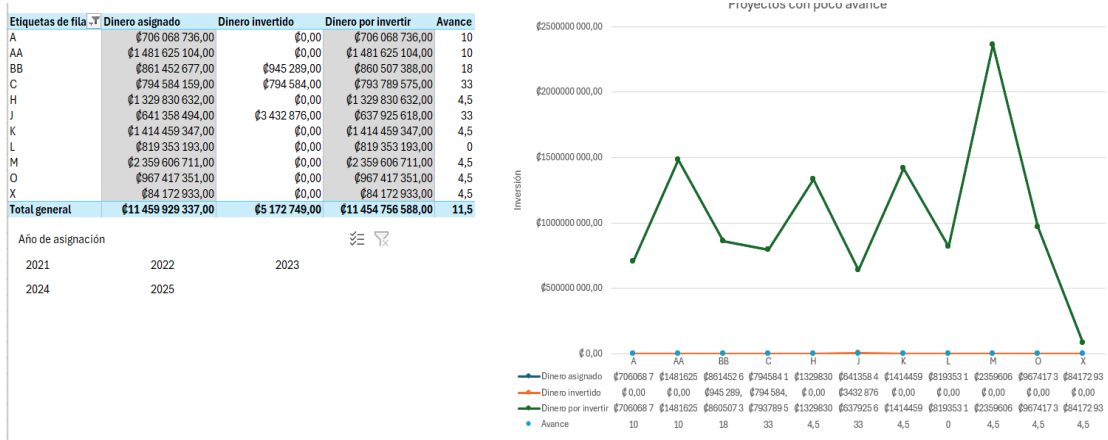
| Etiquetas de fila | Dinero asignado | Dinero invertido | Dinero por invertir | Avance |
|---|---|---|---|---|
| A | ₡706 068 736,00 | ₡0,00 | ₡706 068 736,00 | 10 |
| AA | ₡1 481 625 104,00 | ₡0,00 | ₡1 481 625 104,00 | 10 |
| BB | ₡861 452 677,00 | ₡945 289,00 | ₡860 507 388,00 | 18 |
| C | ₡794 584 159,00 | ₡794 584,00 | ₡793 789 575,00 | 33 |
| H | ₡1 329 830 632,00 | ₡0,00 | ₡1 329 830 632,00 | 4,5 |
| J | ₡641 358 494,00 | ₡3 432 876,00 | ₡637 925 618,00 | 33 |
| K | ₡1 414 459 347,00 | ₡0,00 | ₡1 414 459 347,00 | 4,5 |
| L | ₡819 353 193,00 | ₡0,00 | ₡819 353 193,00 | 0 |
| M | ₡2 359 606 711,00 | ₡0,00 | ₡2 359 606 711,00 | 4,5 |
| O | ₡967 417 351,00 | ₡0,00 | ₡967 417 351,00 | 4,5 |
| X | ₡84 172 933,00 | ₡0,00 | ₡84 172 933,00 | 4,5 |
| Total general | ₡11 459 929 337,00 | ₡5 172 749,00 | ₡11 454 756 588,00 | 11,5 |

Año de asignación

2021 2022 2023
2024 2025

Proyectos con poco avance

₡2500000 000,00
₡2000000 000,00
₡1500000 000,00
₡1000000 000,00
₡500000 000,00
₡0,00

Inversión

| | A | AA | BB | C | H | J | K | L | M | O | X |
|---|---|---|---|---|---|---|---|---|---|---|---|
| Dinero asignado | ₡706068 7 | ₡1481625 | ₡861452 6 | ₡794584 1 | ₡1329830 | ₡641358 4 | ₡1414459 | ₡819353 1 | ₡2359606 | ₡967417 3 | ₡84172 93 |
| Dinero invertido | ₡0,00 | ₡0,00 | ₡945 289, | ₡794 584, | ₡0,00 | ₡3432 876 | ₡0,00 | ₡0,00 | ₡0,00 | ₡0,00 | ₡0,00 |
| Dinero por invertir | ₡706068 7 | ₡1481625 | ₡860507 3 | ₡7937895 | ₡1329830 | ₡6379256 | ₡1414459 | ₡819353 1 | ₡2359606 | ₡9674173 | ₡84172 93 |
| Avance | 10 | 10 | 18 | 33 | 4,5 | 33 | 4,5 | 0 | 4,5 | 4,5 | 4,5 |